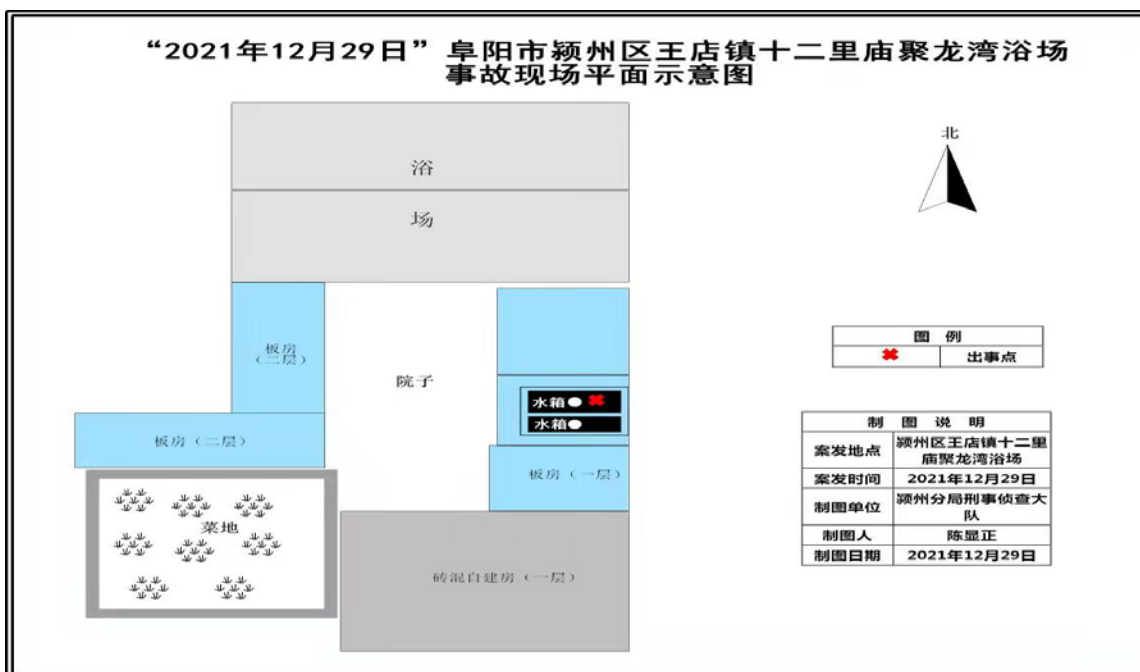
“2021年12月29日”阜阳市颍州区王店镇十二里庙聚龙湾浴场事故现场平面示意图

浴

场

北

板房（二层）

院子

水箱●

水箱●

板房（二层）

板房（一层）

菜地

砖混自建房（一层）

| 图 例 | |
|---|---|
| ✖ | 出事点 |

| 制 图 说 明 | |
|---|---|
| 案发地点 | 颍州区王店镇十二里庙聚龙湾浴场 |
| 案发时间 | 2021年12月29日 |
| 制图单位 | 颍州分局刑事侦查大队 |
| 制图人 | 陈显正 |
| 制图日期 | 2021年12月29日 |